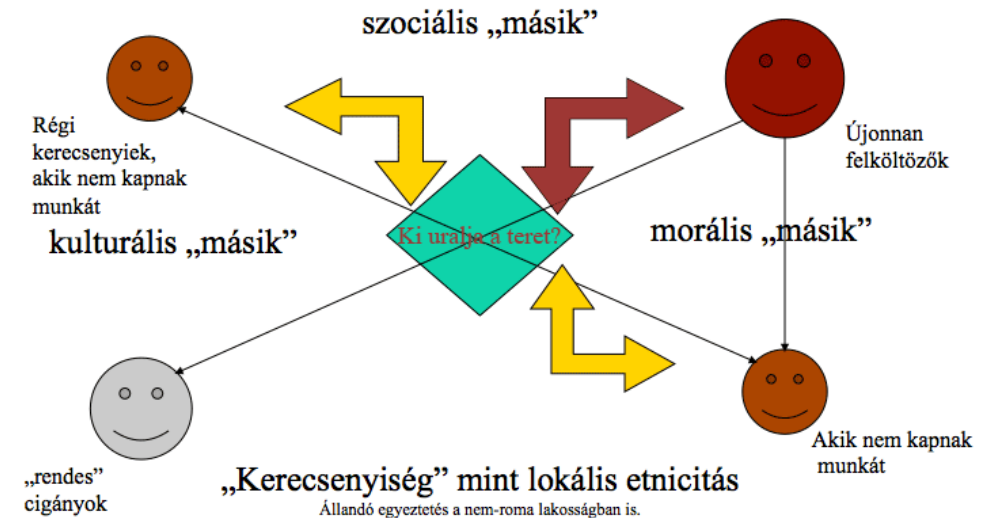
szociális „másik”

Régi kerecsenyiek, akik nem kapnak munkát

Újonnan felköltözők

kulturális „másik”

Ki uralja a teret?

morális „másik”

„rendes” cigányok

Akik nem kapnak munkát

„Kerecsenyiség” mint lokális etnicitás

Állandó egyeztetés a nem-roma lakosságban is.